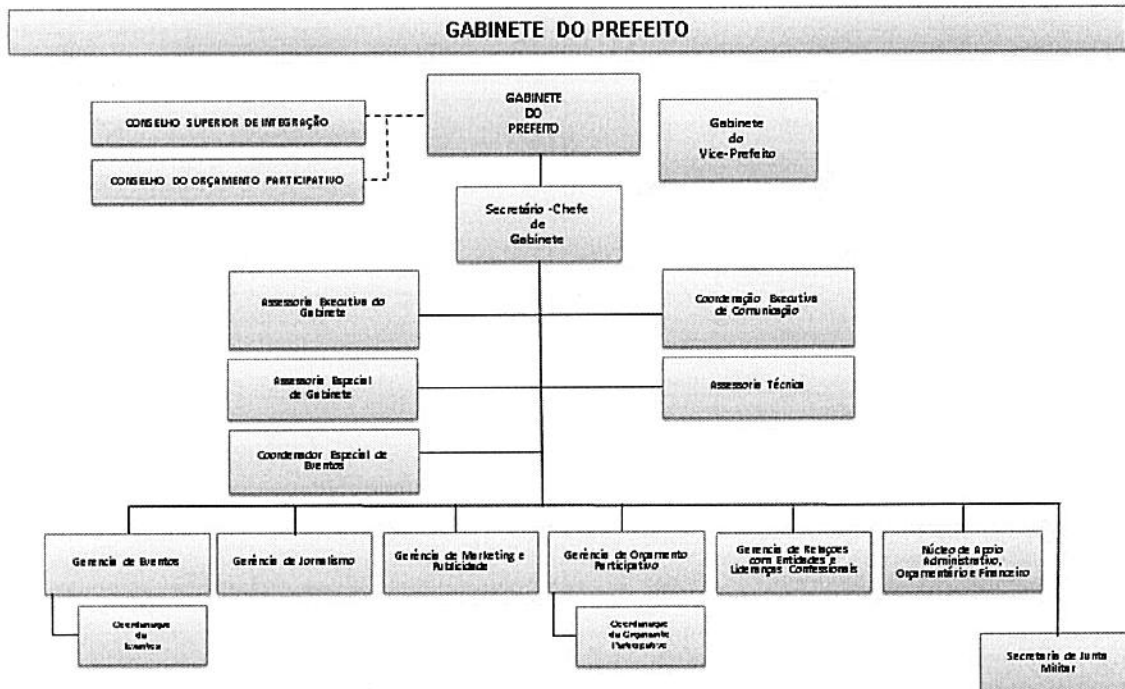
GABINETE DO PREFEITO

CONSELHO SUPERIOR DE INTEGRAÇÃO

CONSELHO DO ORÇAMENTO PARTICIPATIVO

GABINETE DO PREFEITO

Gabinete do Vice-Prefeito

Secretário -Chefe de Gabinete

Assessoria Executiva do Gabinete

Coordenação Executiva de Comunicação

Assessoria Especial de Gabinete

Assessoria Técnica

Coordenador Especial de Eventos

Gerência de Eventos

Gerência de Jornalismo

Gerência de Marketing e Publicidade

Gerência de Orçamento Participativo

Gerencia de Relações com Entidades e Lideranças Confessionais

Núcleo de Apoio Administrativo, Orçamentário e Financeiro

Coordenação de Eventos

Coordenação do Orçamento Participativo

Secretaria da Junta Militar